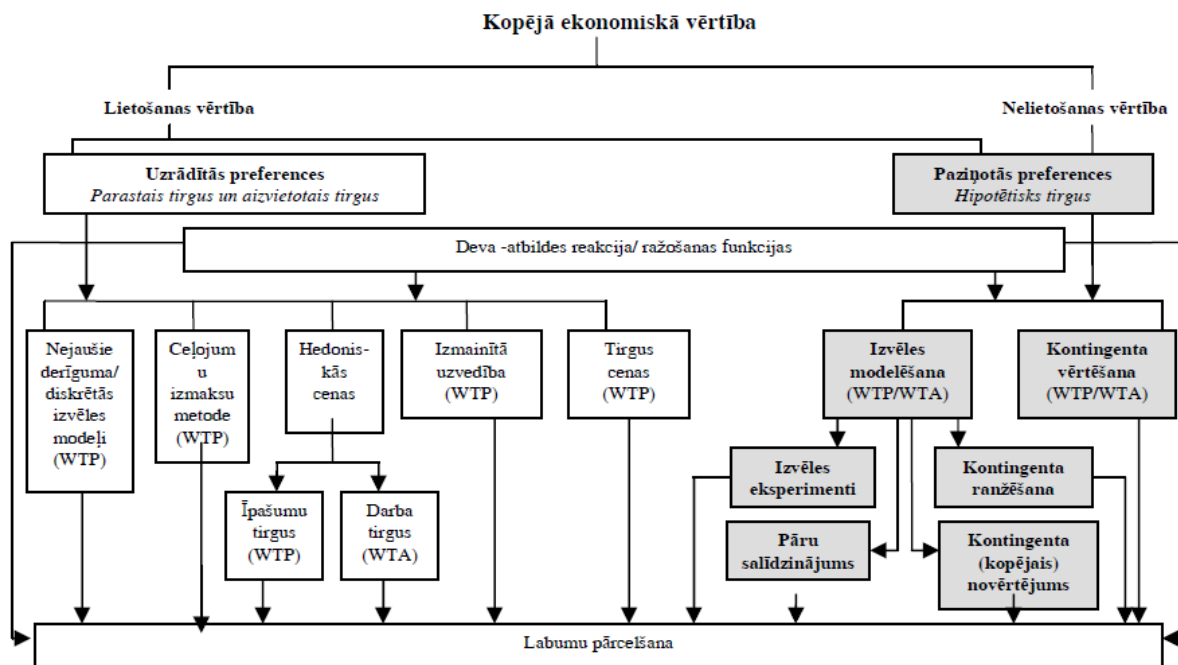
Kopējā ekonomiskā vērtība

Lietošanas vērtība

Nelietošanas vērtība

Uzrādītās preferences
*Parastais tirgus un aizvietotais tirgus*

Paziņotās preferences
*Hipotētisks tirgus*

Deva -atbildes reakcija/ ražošanas funkcijas

Nejaušie derīguma/ diskrētās izvēles modeļi (WTP)

Ceļojum u izmaksu metode (WTP)

Hedonis-kās cenas

Izmainītā uzvedība (WTP)

Tirgus cenas (WTP)

Izvēles modelēšana (WTP/WTA)

Kontingenta vērtēšana (WTP/WTA)

Īpašumu tirgus (WTP)

Darba tirgus (WTA)

Izvēles eksperimenti

Kontingenta ranžēšana

Pāru salīdzinājums

Kontingenta (kopējais) novērtējums

Labumu pārcelšana